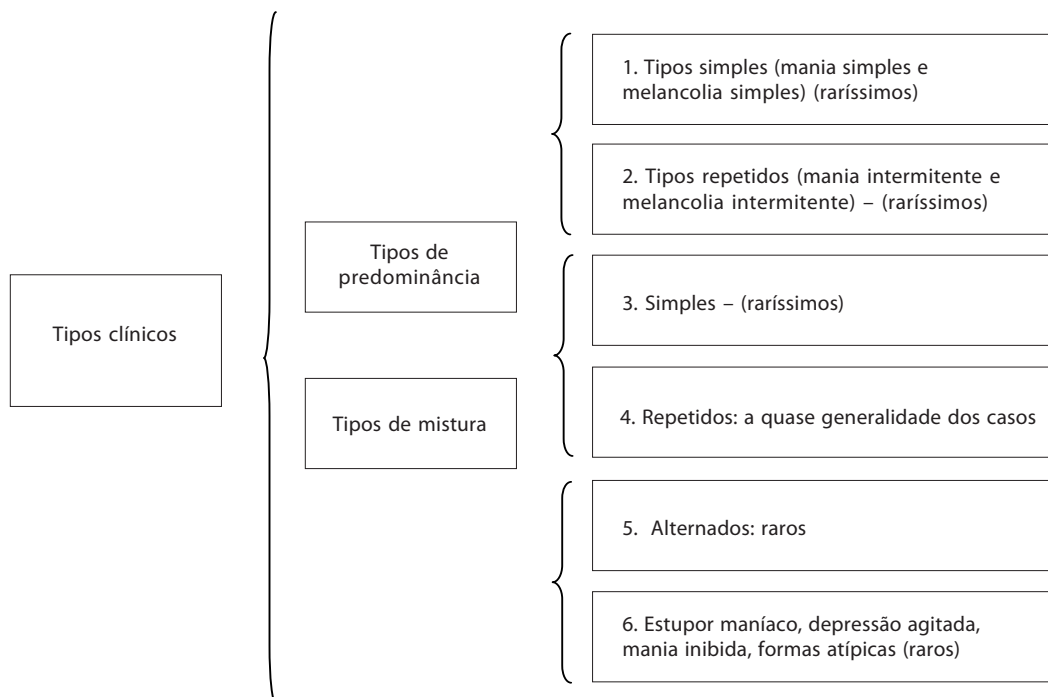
Tipos clínicos

Tipos de predominância

Tipos de mistura

1. Tipos simples (mania simples e melancolia simples) (raríssimos)

2. Tipos repetidos (mania intermitente e melancolia intermitente) – (raríssimos)

3. Simples – (raríssimos)

4. Repetidos: a quase generalidade dos casos

5. Alternados: raros

6. Estupor maníaco, depressão agitada, mania inibida, formas atípicas (raros)